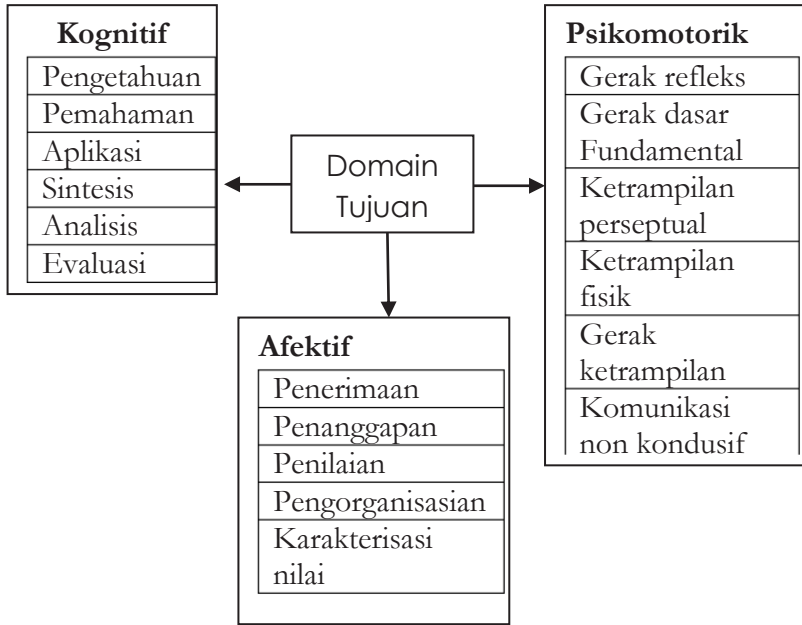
Kognitif

Pengetahuan
Pemahaman
Aplikasi
Sintesis
Analisis
Evaluasi

Domain Tujuan

Psikomotorik

Gerak refleks
Gerak dasar Fundamental
Ketrampilan perseptual
Ketrampilan fisik
Gerak ketrampilan
Komunikasi non kondusif

Afektif

Penerimaan
Penanggapan
Penilaian
Pengorganisasian
Karakterisasi nilai